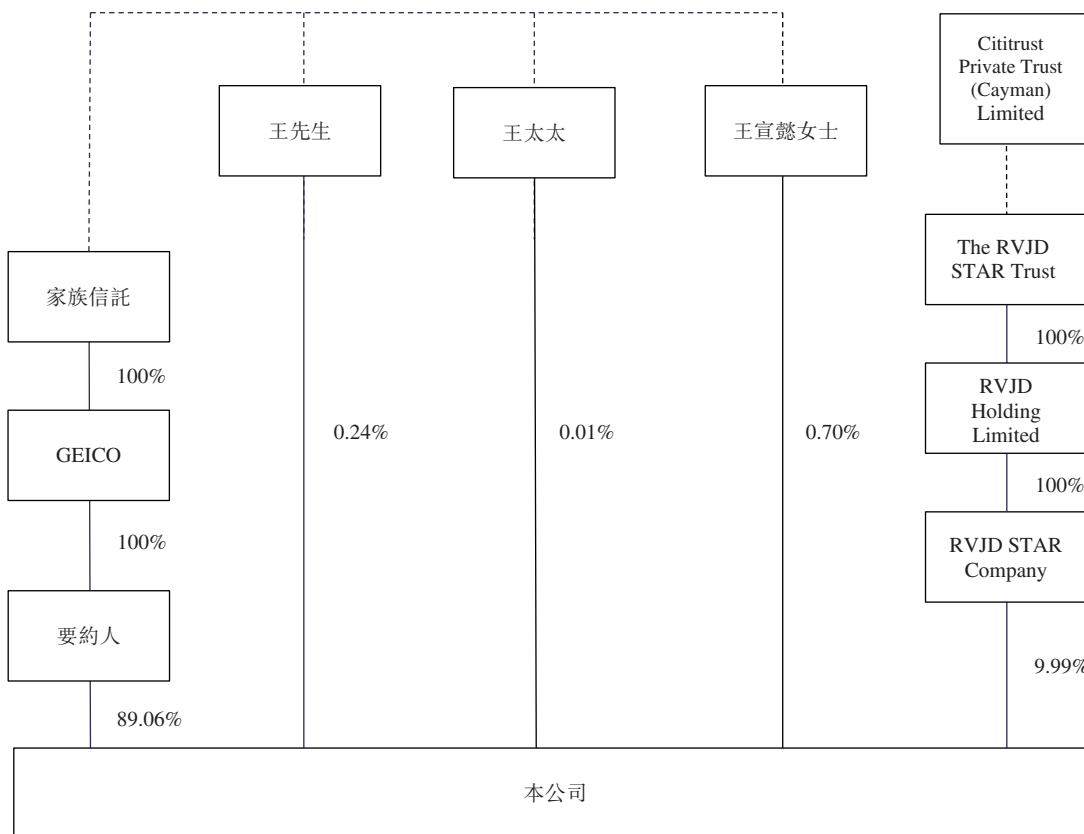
王先生

王太太

王宣懿女士

Cititrust Private Trust (Cayman) Limited

The RVJD STAR Trust

100%

RVJD Holding Limited

100%

RVJD STAR Company

9.99%

家族信託

100%

GEICO

100%

要約人

89.06%

0.24%

0.01%

0.70%

本公司